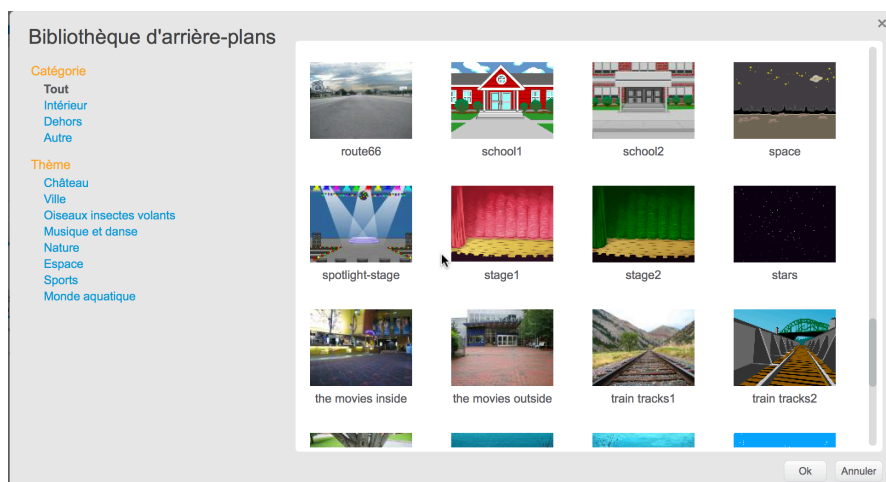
Bibliothèque d'arrière-plans

×

Catégorie
Tout
Intérieur
Dehors
Autre

Thème
Château
Ville
Oiseaux insectes volants
Musique et danse
Nature
Espace
Sports
Monde aquatique

route66
school1
school2
space
spotlight-stage
stage1
stage2
stars
the movies inside
the movies outside
train tracks1
train tracks2

Ok
Annuler